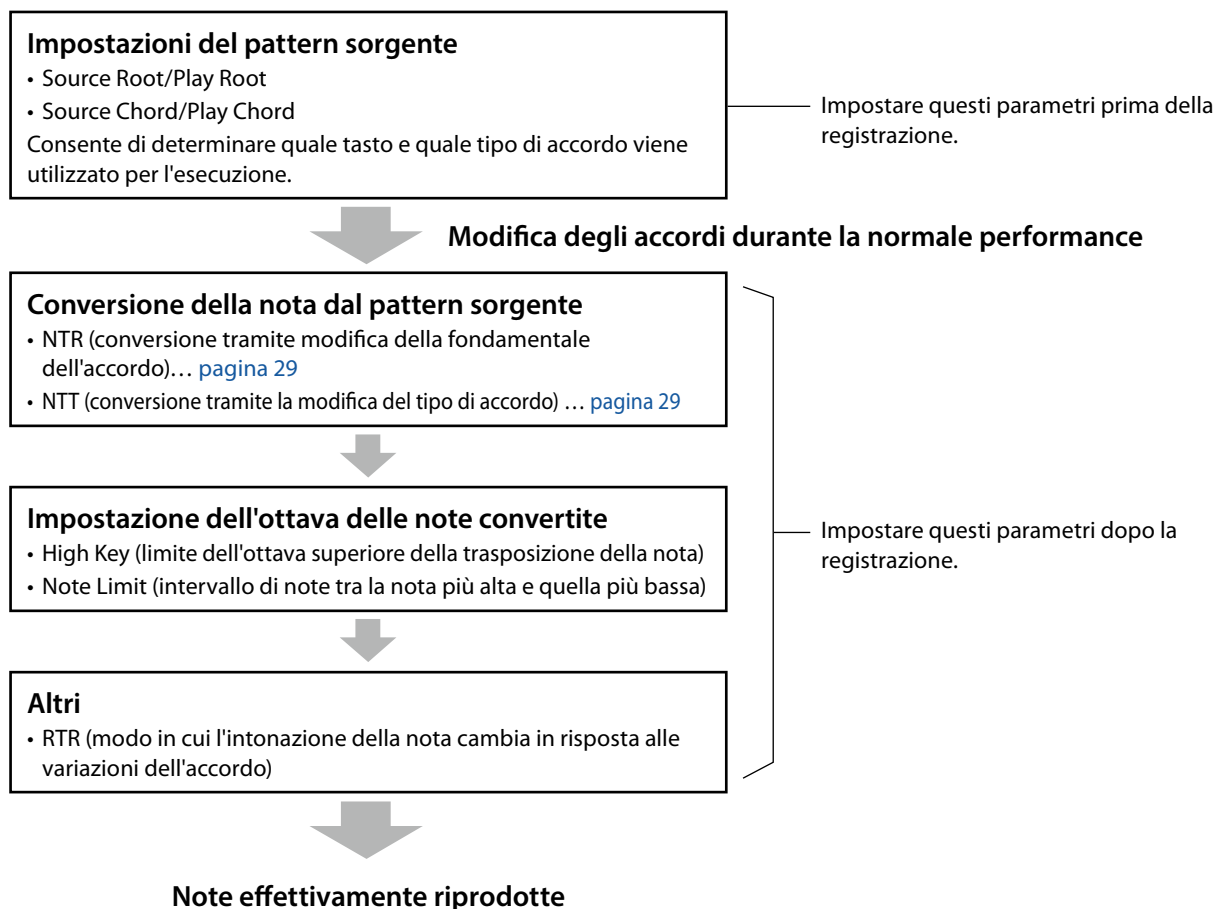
**Impostazioni del pattern sorgente**
• Source Root/Play Root
• Source Chord/Play Chord
Consente di determinare quale tasto e quale tipo di accordo viene utilizzato per l'esecuzione.

Impostare questi parametri prima della registrazione.

**Modifica degli accordi durante la normale performance**

**Conversione della nota dal pattern sorgente**
• NTR (conversione tramite modifica della fondamentale dell'accordo)… pagina 29
• NTT (conversione tramite la modifica del tipo di accordo) … pagina 29

**Impostazione dell'ottava delle note convertite**
• High Key (limite dell'ottava superiore della trasposizione della nota)
• Note Limit (intervallo di note tra la nota più alta e quella più bassa)

**Altri**
• RTR (modo in cui l'intonazione della nota cambia in risposta alle variazioni dell'accordo)

Impostare questi parametri dopo la registrazione.

**Note effettivamente riprodotte**